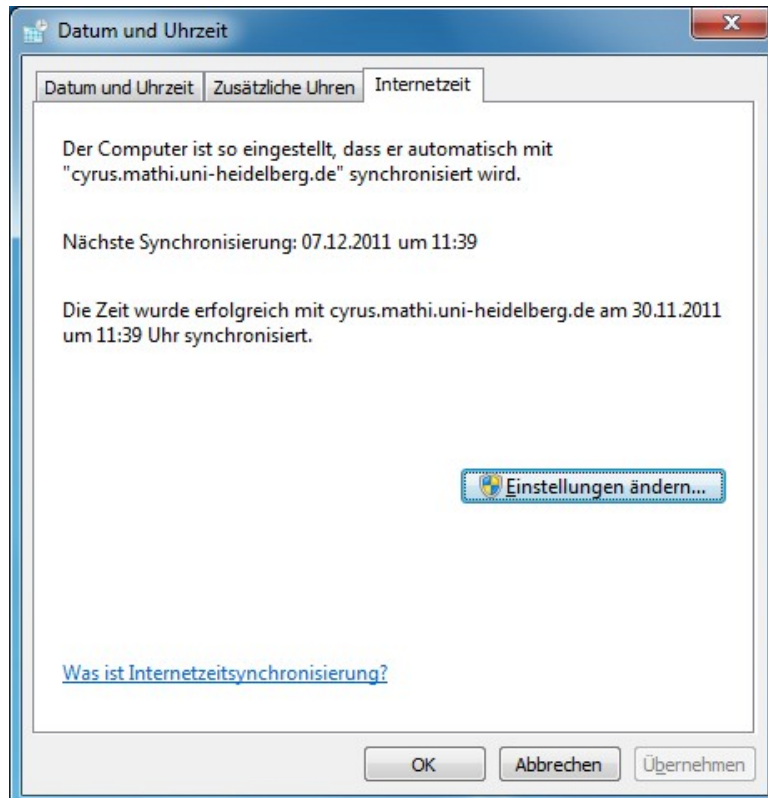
Datum und Uhrzeit

Datum und Uhrzeit | Zusätzliche Uhren | Internetzeit

Der Computer ist so eingestellt, dass er automatisch mit "cyrus.mathi.uni-heidelberg.de" synchronisiert wird.

Nächste Synchronisierung: 07.12.2011 um 11:39

Die Zeit wurde erfolgreich mit cyrus.mathi.uni-heidelberg.de am 30.11.2011 um 11:39 Uhr synchronisiert.

Einstellungen ändern...

Was ist Internetzeitsynchronisierung?

OK | Abbrechen | Übernehmen